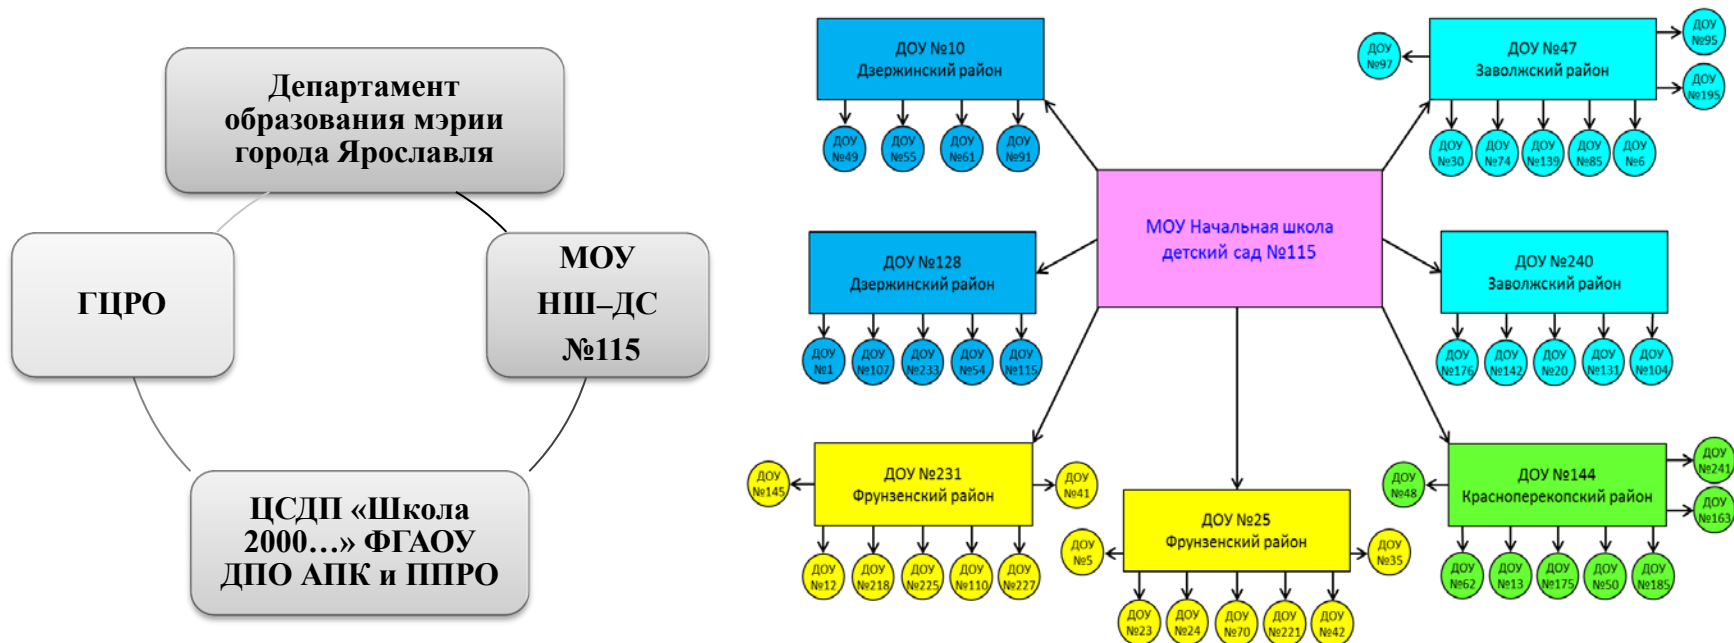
Департамент образования мэрии города Ярославля

ГЦРО

МОУ НШ–ДС №115

ЦСДП «Школа 2000…» ФГАОУ ДПО АПК и ППРО

ДОУ №10 Дзержинский район

ДОУ №49
ДОУ №55
ДОУ №61
ДОУ №91

ДОУ №47 Заволжский район

ДОУ №97
ДОУ №95
ДОУ №195
ДОУ №30
ДОУ №74
ДОУ №139
ДОУ №85
ДОУ №6

МОУ Начальная школа детский сад №115

ДОУ №128 Дзержинский район

ДОУ №1
ДОУ №107
ДОУ №233
ДОУ №54
ДОУ №115

ДОУ №240 Заволжский район

ДОУ №176
ДОУ №142
ДОУ №20
ДОУ №131
ДОУ №104

ДОУ №231 Фрунзенский район

ДОУ №145
ДОУ №41
ДОУ №12
ДОУ №218
ДОУ №225
ДОУ №110
ДОУ №227

ДОУ №25 Фрунзенский район

ДОУ №5
ДОУ №35
ДОУ №23
ДОУ №24
ДОУ №70
ДОУ №221
ДОУ №42

ДОУ №144 Красноперекопский район

ДОУ №48
ДОУ №241
ДОУ №163
ДОУ №62
ДОУ №13
ДОУ №175
ДОУ №50
ДОУ №185